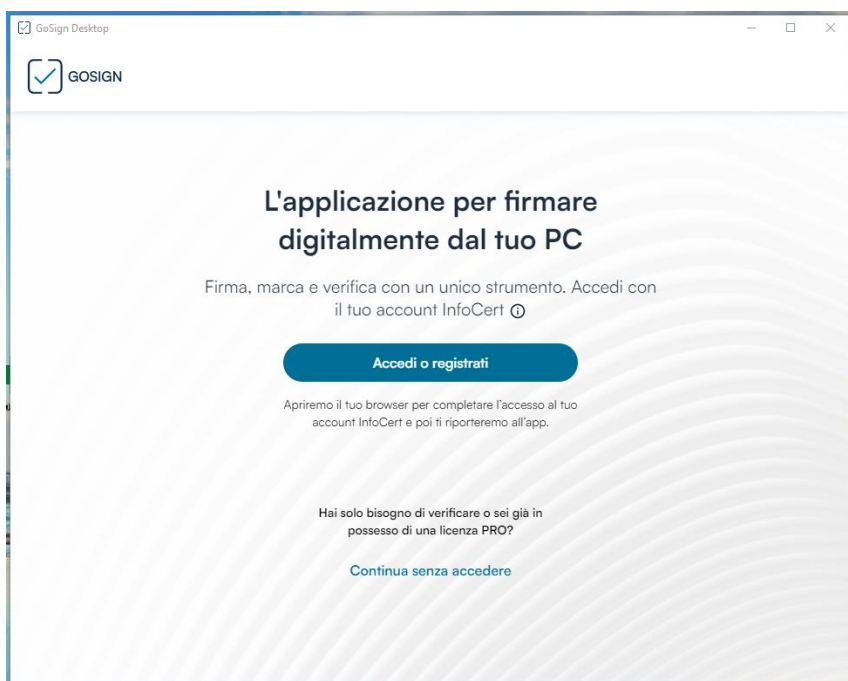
GoSign Desktop

GOSIGN

L'applicazione per firmare digitalmente dal tuo PC

Firma, marca e verifica con un unico strumento. Accedi con il tuo account InfoCert

Accedi o registrati

Apriremo il tuo browser per completare l'accesso al tuo account InfoCert e poi ti riporteremo all'app.

Hai solo bisogno di verificare o sei già in possesso di una licenza PRO?

Continua senza accedere